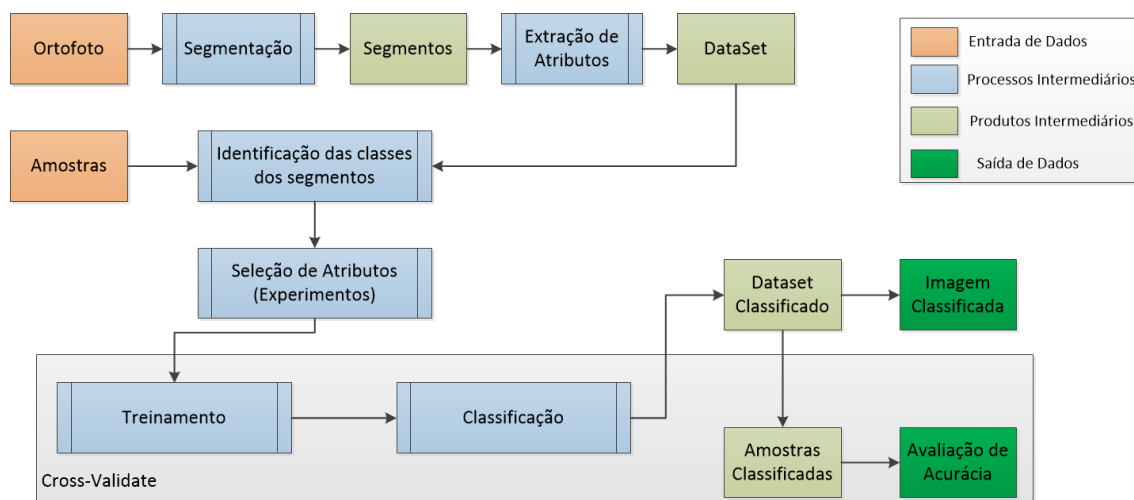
Ortofoto

Segmentação

Segmentos

Extração de Atributos

DataSet

Entrada de Dados

Processos Intermediários

Produtos Intermediários

Saída de Dados

Amostras

Identificação das classes dos segmentos

Seleção de Atributos (Experimentos)

Dataset Classificado

Imagem Classificada

Treinamento

Classificação

Amostras Classificadas

Avaliação de Acurácia

Cross-Validate